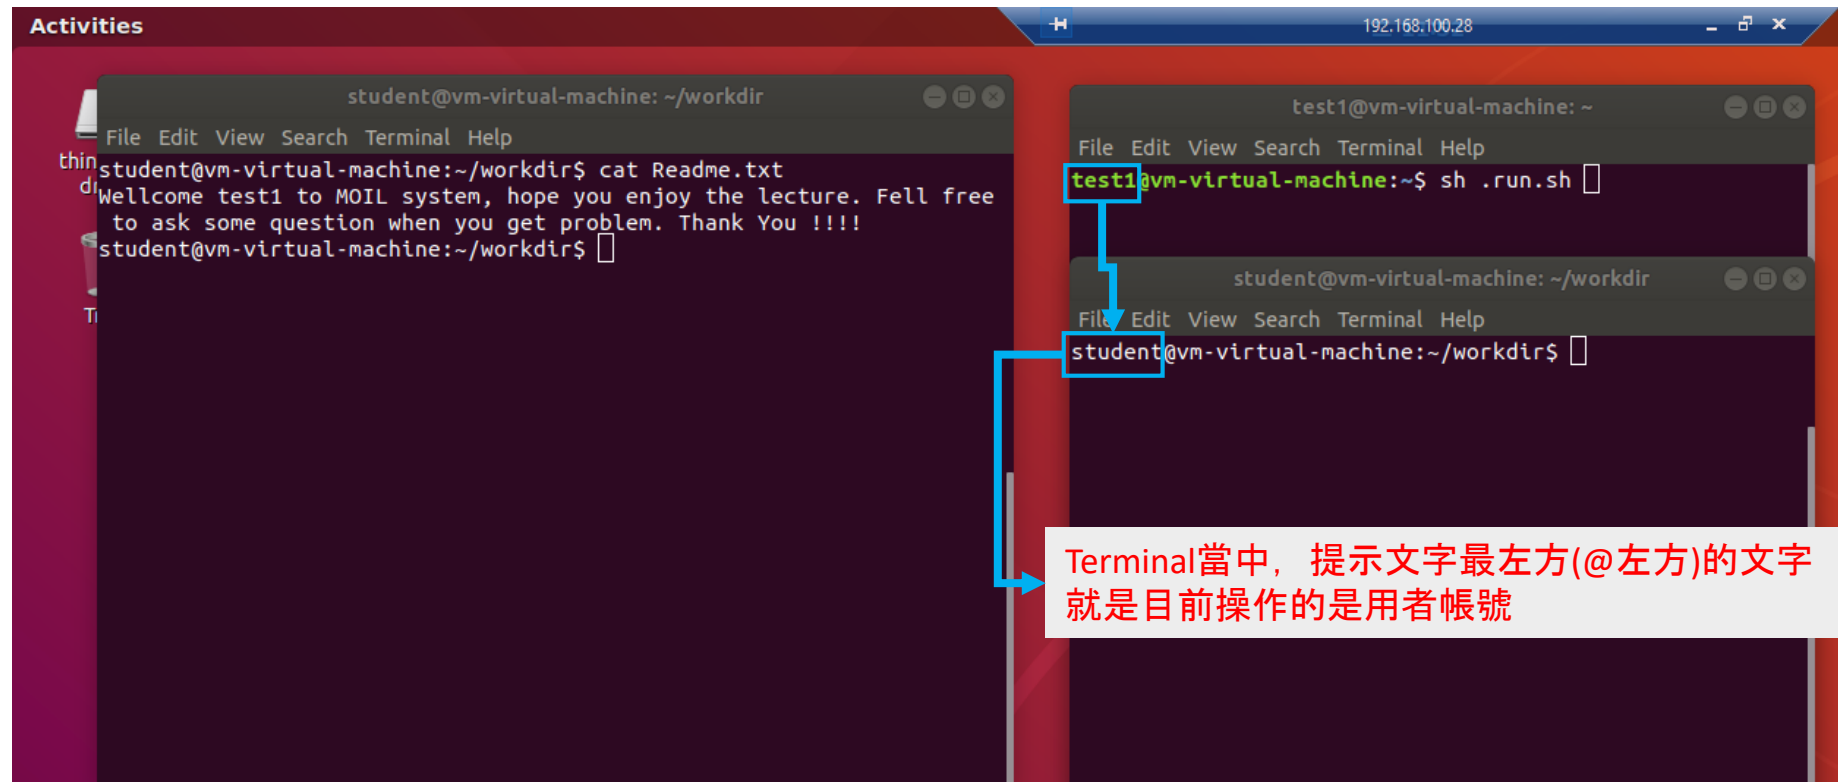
Activities

192.168.100.28

thin
dr
Tr

student@vm-virtual-machine: ~/workdir

File Edit View Search Terminal Help

student@vm-virtual-machine:~/workdir$ cat Readme.txt
Wellcome test1 to MOIL system, hope you enjoy the lecture. Fell free to ask some question when you get problem. Thank You !!!!
student@vm-virtual-machine:~/workdir$

test1@vm-virtual-machine: ~

File Edit View Search Terminal Help

test1@vm-virtual-machine:~$ sh .run.sh

student@vm-virtual-machine: ~/workdir

File Edit View Search Terminal Help

student@vm-virtual-machine:~/workdir$

Terminal當中， 提示文字最左方(@左方)的文字就是目前操作的是用者帳號